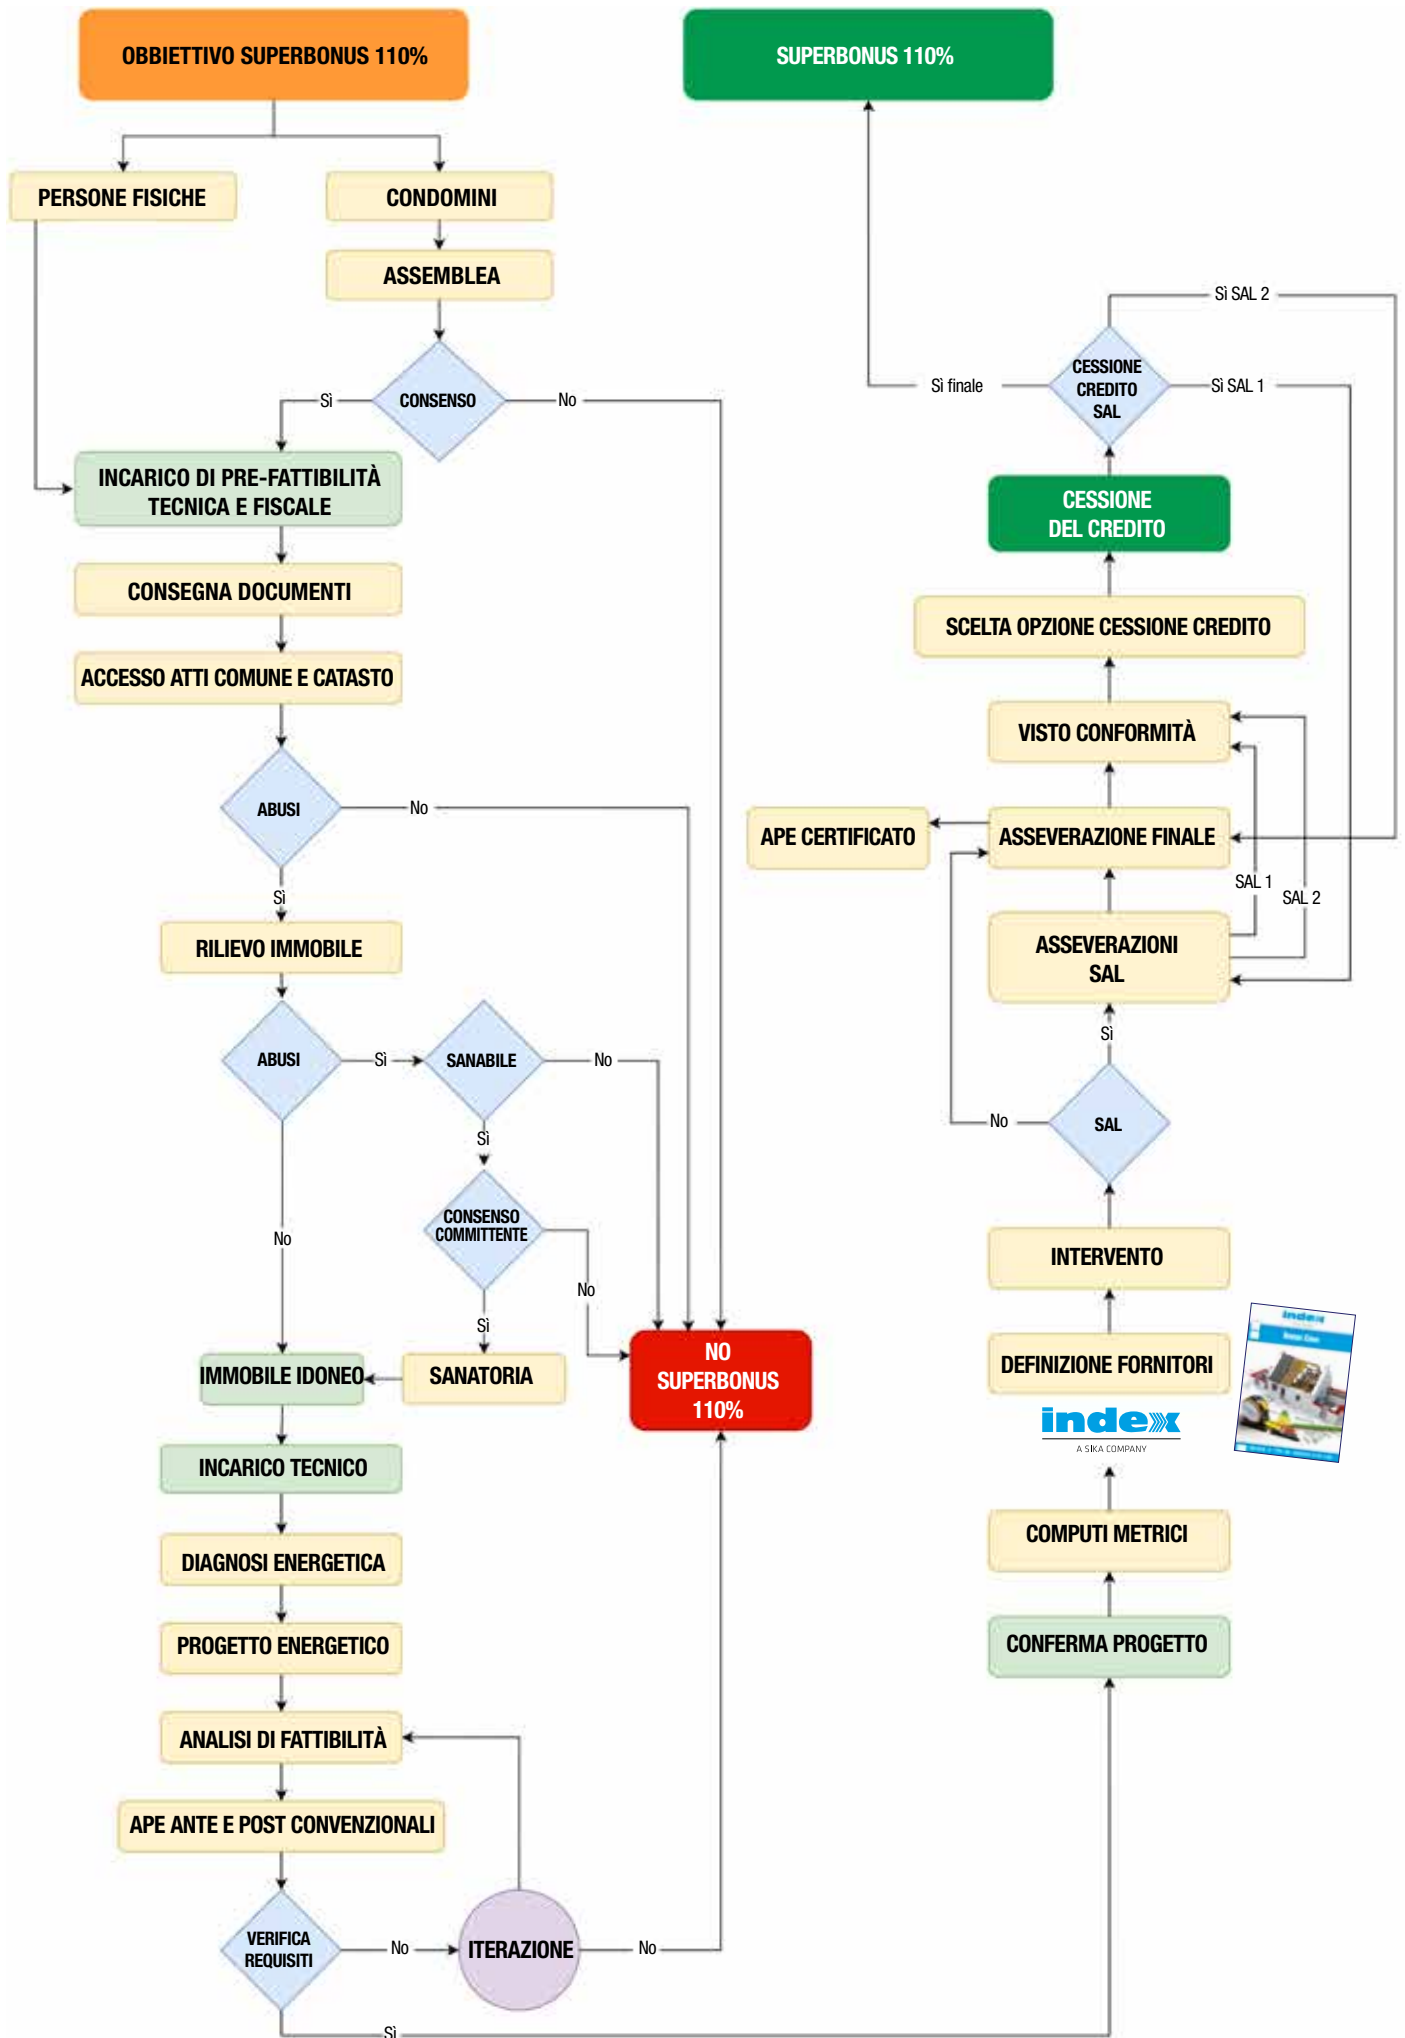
OBBIETTIVO SUPERBONUS 110%

SUPERBONUS 110%

PERSONE FISICHE

CONDOMINI

ASSEMBLEA

Sì SAL 2

Sì

CONSENSO

No

Sì finale

CESSIONE CREDITO SAL

Sì SAL 1

INCARICO DI PRE-FATTIBILITÀ TECNICA E FISCALE

CESSIONE DEL CREDITO

CONSEGNA DOCUMENTI

SCELTA OPZIONE CESSIONE CREDITO

ACCESSO ATTI COMUNE E CATASTO

VISTO CONFORMITÀ

ABUSI

No

APE CERTIFICATO

ASSEVERAZIONE FINALE

Sì

SAL 1

SAL 2

RILIEVO IMMOBILE

ASSEVERAZIONI SAL

Sì

ABUSI

Sì

SANABILE

No

No

SAL

Sì

CONSENSO COMMITTENTE

No

INTERVENTO

No

Sì

NO SUPERBONUS 110%

IMMOBILE IDONEO

SANATORIA

DEFINIZIONE FORNITORI

index
A SIKA COMPANY

INCARICO TECNICO

COMPUTI METRICI

DIAGNOSI ENERGETICA

CONFERMA PROGETTO

PROGETTO ENERGETICO

ANALISI DI FATTIBILITÀ

APE ANTE E POST CONVENZIONALI

VERIFICA REQUISITI

No

ITERAZIONE

No

Sì